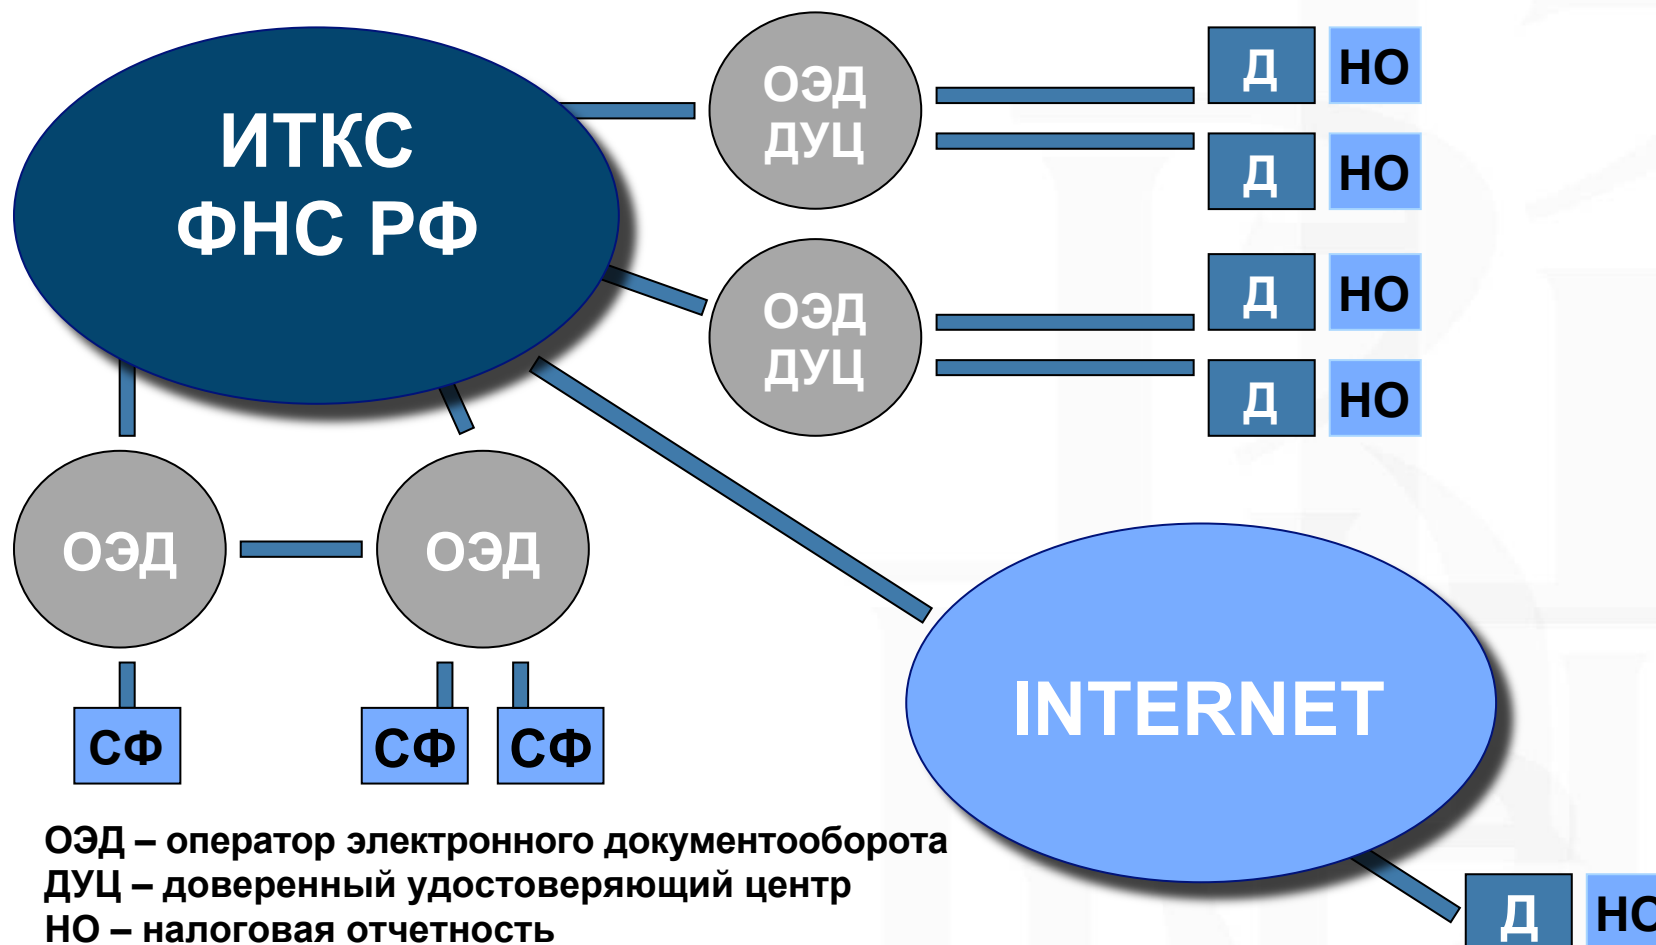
ИТКС
ФНС РФ

ОЭД
ДУЦ

Д НО

Д НО

ОЭД
ДУЦ

Д НО

Д НО

ОЭД

ОЭД

СФ

СФ

СФ

INTERNET

Д НО

ОЭД – оператор электронного документооборота
ДУЦ – доверенный удостоверяющий центр
НО – налоговая отчетность